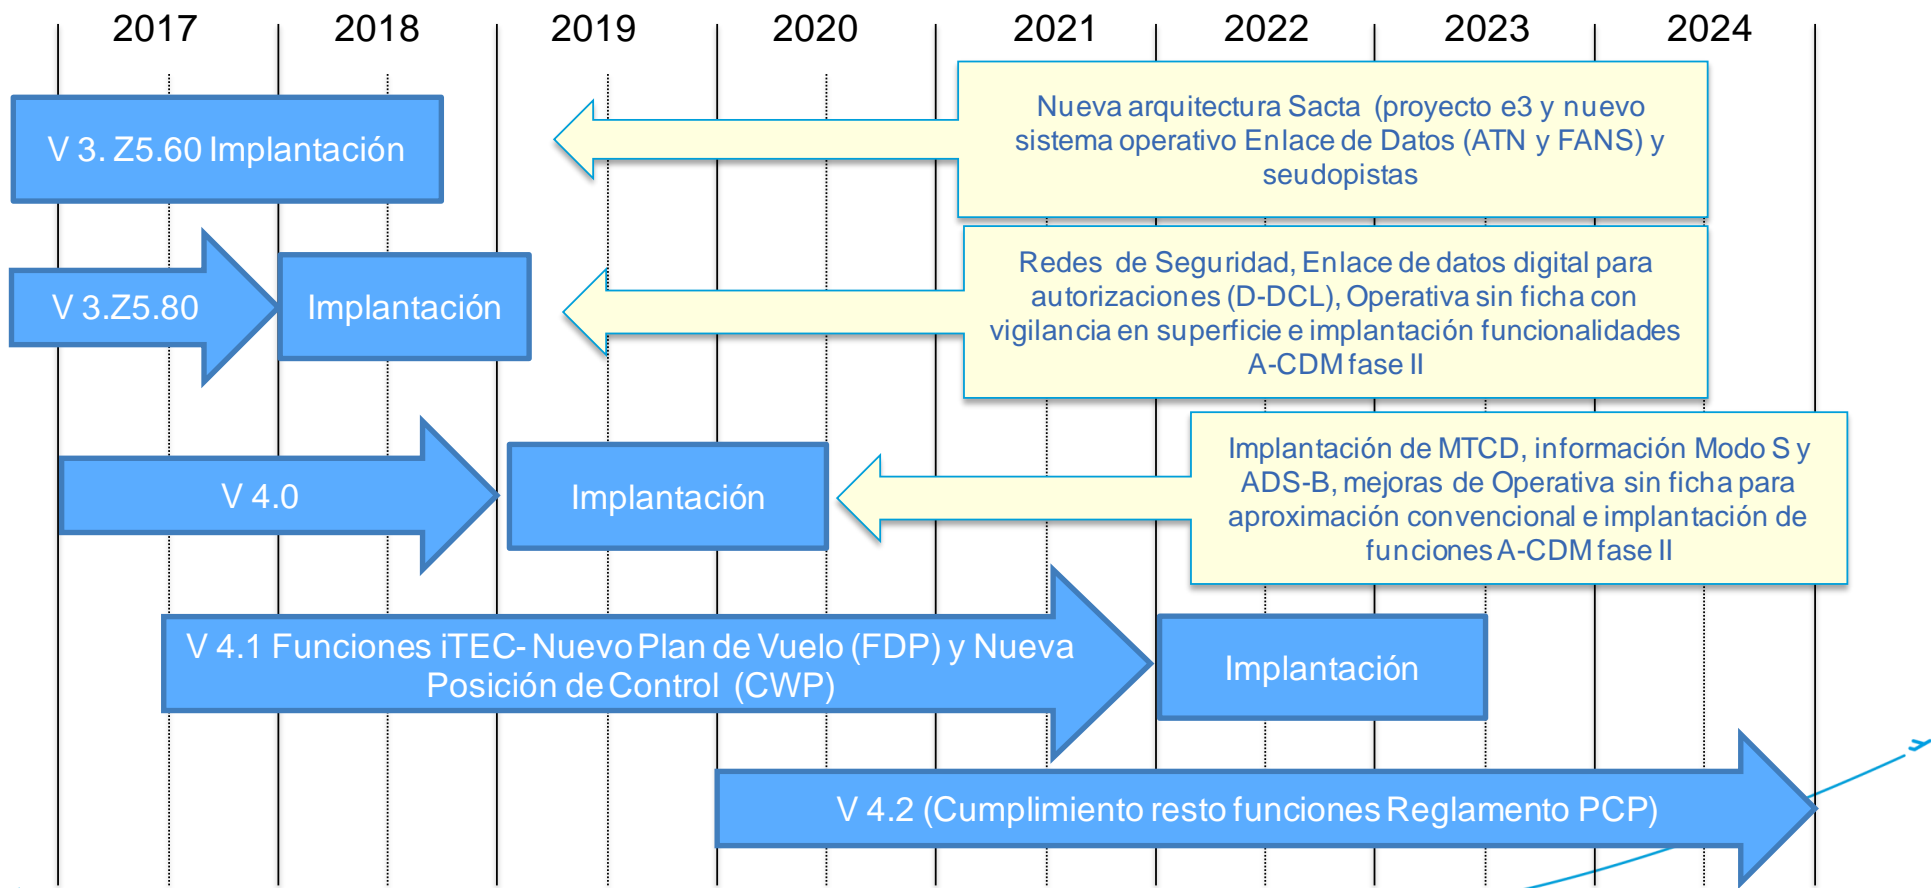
2017 2018 2019 2020 2021 2022 2023 2024

V 3. Z5.60 Implantación

Nueva arquitectura Sacta (proyecto e3 y nuevo sistema operativo Enlace de Datos (ATN y FANS) y seudopistas

V 3.Z5.80

Implantación

Redes de Seguridad, Enlace de datos digital para autorizaciones (D-DCL), Operativa sin ficha con vigilancia en superficie e implantación funcionalidades A-CDM fase II

V 4.0

Implantación

Implantación de MTCD, información Modo S y ADS-B, mejoras de Operativa sin ficha para aproximación convencional e implantación de funciones A-CDM fase II

V 4.1 Funciones iTEC- Nuevo Plan de Vuelo (FDP) y Nueva Posición de Control (CWP)

Implantación

V 4.2 (Cumplimiento resto funciones Reglamento PCP)